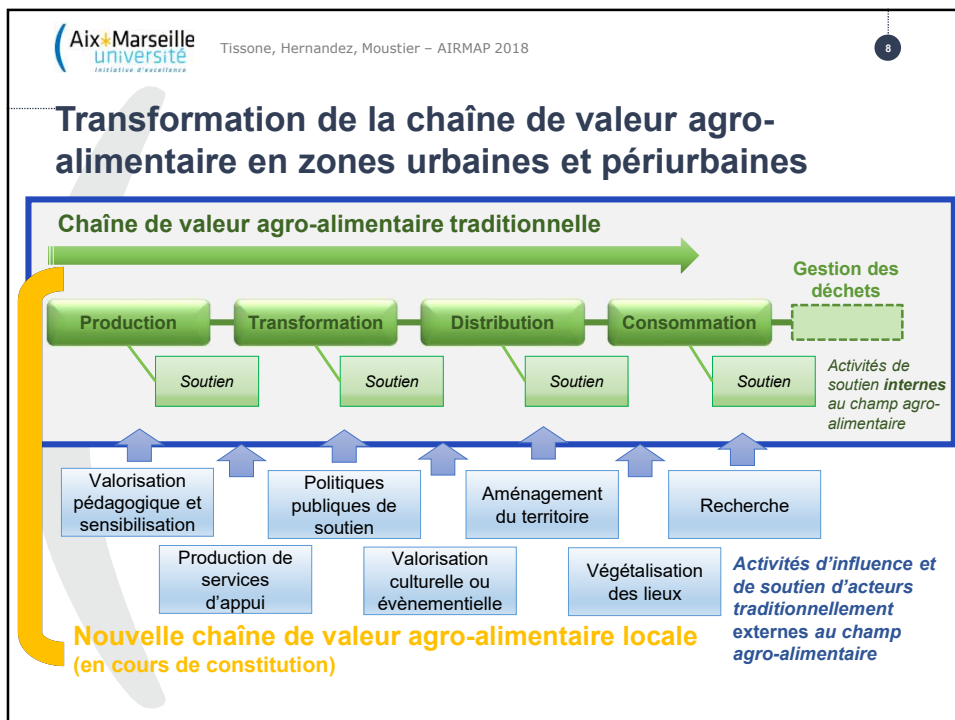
Aix*Marseille université
Initiative d'excellence

Tissone, Hernandez, Moustier – AIRMAP 2018

8

Transformation de la chaîne de valeur agro-alimentaire en zones urbaines et périurbaines

Chaîne de valeur agro-alimentaire traditionnelle

Gestion des déchets

Production

Transformation

Distribution

Consommation

Soutien

Soutien

Soutien

Soutien

Activités de soutien **internes** au champ agro-alimentaire

Valorisation pédagogique et sensibilisation

Politiques publiques de soutien

Aménagement du territoire

Recherche

Production de services d'appui

Valorisation culturelle ou évènementielle

Végétalisation des lieux

Activités d'influence et de soutien d'acteurs traditionnellement externes au champ agro-alimentaire

Nouvelle chaîne de valeur agro-alimentaire locale
(en cours de constitution)